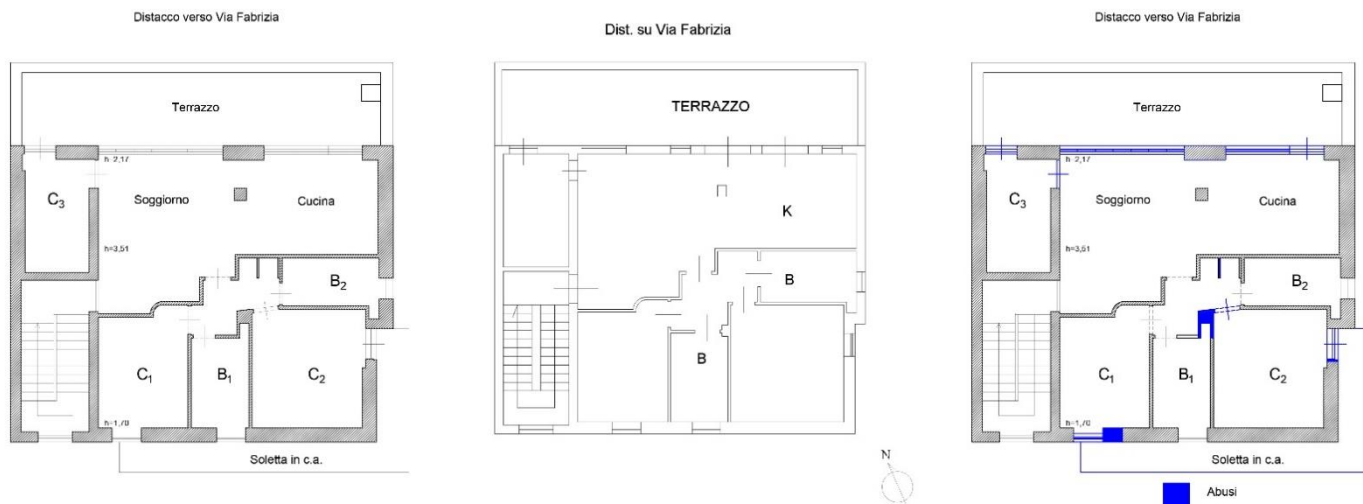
Distacco verso Via Fabrizia

Terrazzo

h 2,17

$C_3$

Soggiorno

Cucina

h=3,51

$B_2$

$C_1$

$B_1$

$C_2$

h=1,70

Soletta in c.a.

Dist. su Via Fabrizia

TERRAZZO

K

B

B

N

Distacco verso Via Fabrizia

Terrazzo

h 2,17

$C_3$

Soggiorno

Cucina

h=3,51

$B_2$

$C_1$

$B_1$

$C_2$

h=1,70

Soletta in c.a.

Abusi